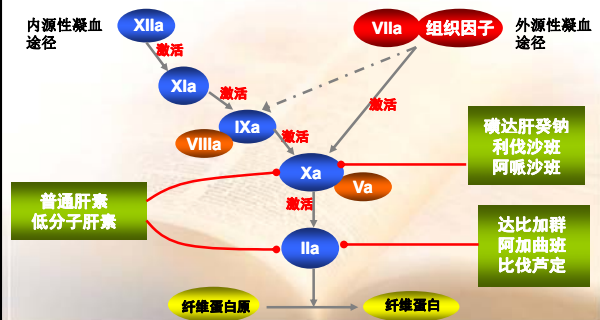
内源性凝血途径

XIIa

激活

XIa

激活

IXa

VIIIa

激活

Xa

Va

激活

IIa

VIIa

组织因子

外源性凝血途径

激活

磺达肝癸钠
利伐沙班
阿哌沙班

普通肝素
低分子肝素

达比加群
阿加曲班
比伐芦定

纤维蛋白原

纤维蛋白